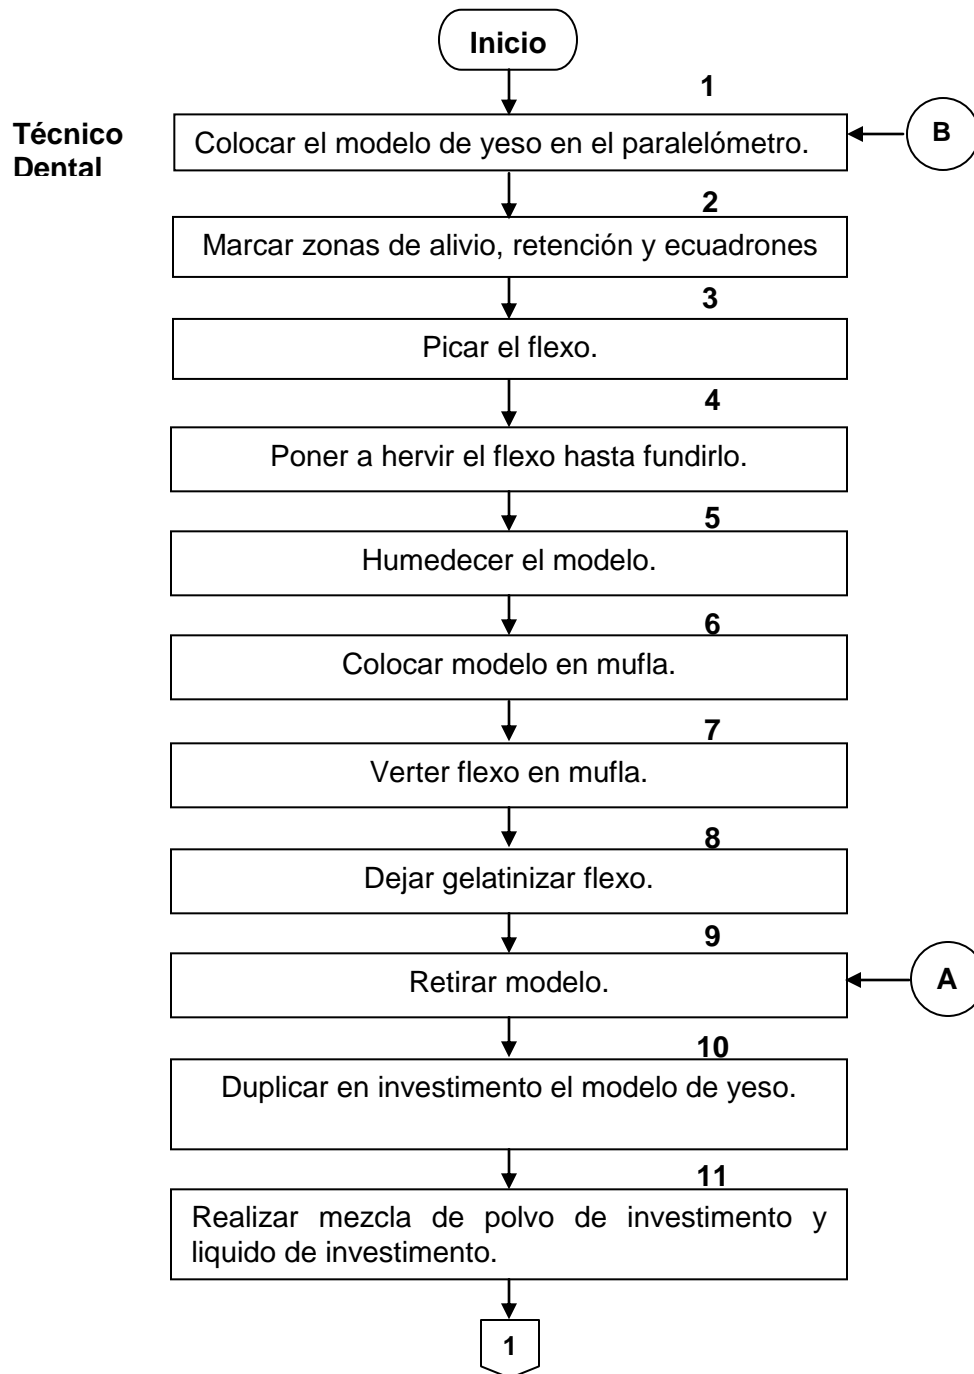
Inicio

Técnico Dental

1
Colocar el modelo de yeso en el paralelómetro.

B

2
Marcar zonas de alivio, retención y ecuadrones

3
Picar el flexo.

4
Poner a hervir el flexo hasta fundirlo.

5
Humedecer el modelo.

6
Colocar modelo en mufla.

7
Verter flexo en mufla.

8
Dejar gelatinizar flexo.

9
Retirar modelo.

A

10
Duplicar en investimento el modelo de yeso.

11
Realizar mezcla de polvo de investimento y liquido de investimento.

1